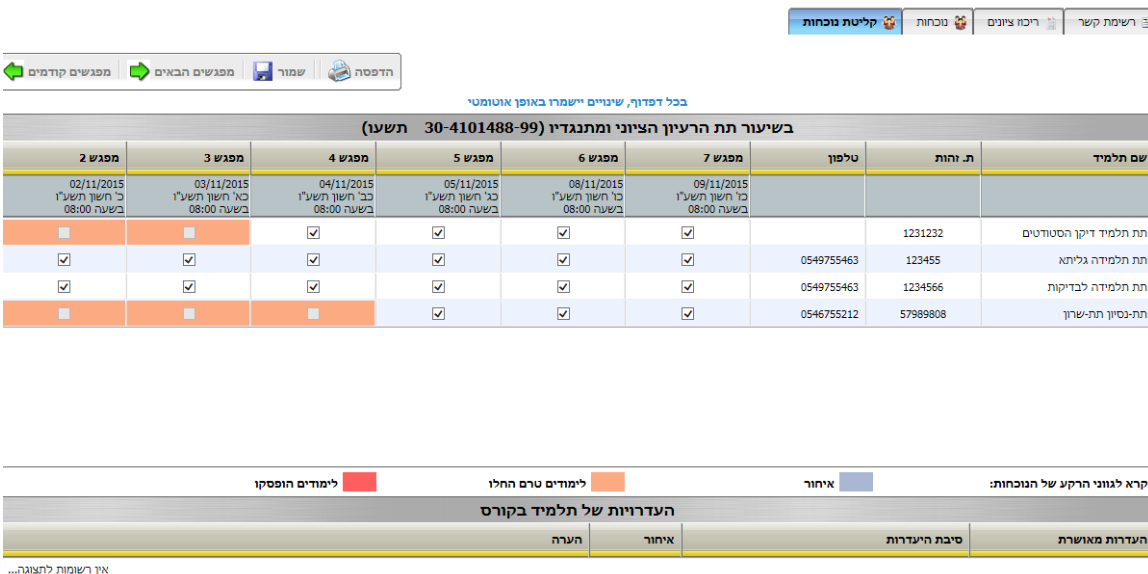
רשימת קשר | ריכוז ציונים | נוכחות | קליטת נוכחות

הדפסה | שמור | מפגשים הבאים | מפגשים קודמים

בכל דפדוף, שינויים יישמרו באופן אוטומטי

בשיעור תת הרעיון הציוני ומתנגדיו (99-4101488-30 תשעו)

| שם תלמיד | ת. זהות | טלפון | מפגש 7 | מפגש 6 | מפגש 5 | מפגש 4 | מפגש 3 | מפגש 2 |
|---|---|---|---|---|---|---|---|---|
| | | | 09/11/2015 כ"ז חשון תשע"ו בשעה 08:00 | 08/11/2015 כ"ו חשון תשע"ו בשעה 08:00 | 05/11/2015 כ"ג חשון תשע"ו בשעה 08:00 | 04/11/2015 כ"ב חשון תשע"ו בשעה 08:00 | 03/11/2015 כ"א חשון תשע"ו בשעה 08:00 | 02/11/2015 כ' חשון תשע"ו בשעה 08:00 |
| תת תלמיד דיקן הסטודטים | 1231232 | | ☑ | ☑ | ☑ | ☑ | ☐ | ☐ |
| תת תלמידה גליתא | 123455 | 0549755463 | ☑ | ☑ | ☑ | ☑ | ☑ | ☑ |
| תת תלמידה לבדיקות | 1234566 | 0549755463 | ☑ | ☑ | ☑ | ☑ | ☑ | ☑ |
| תת-נסיון תת-שרון | 57989808 | 0546755212 | ☑ | ☑ | ☑ | ☐ | ☐ | ☐ |

מקרא לגווני הרקע של הנוכחות: איחור | לימודים טרם החלו | לימודים הופסקו

היעדרויות של תלמיד בקורס

| היעדרות מאושרת | סיבת היעדרות | איחור | הערה |
|---|---|---|---|

אין רשומות לתצוגה...